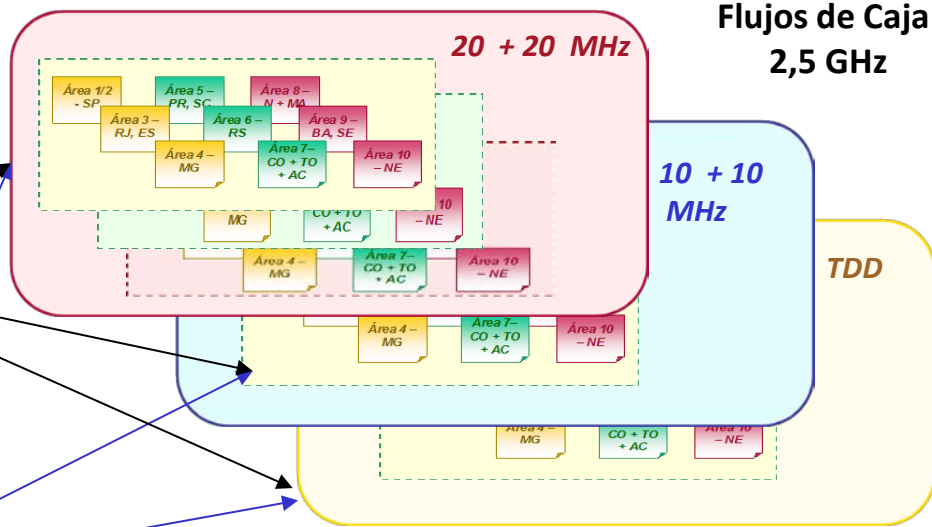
Flujos de Caja
2,5 GHz

20 + 20 MHz

Área 1/2 - SP
Área 5 – PR, SC
Área 8 – N + MA
Área 3 – RJ, ES
Área 6 – RS
Área 9 – BA, SE
Área 4 – MG
Área 7– CO + TO + AC
Área 10 – NE

MG
CO + TO + AC
10 – NE

Área 4 – MG
Área 7– CO + TO + AC
Área 10 – NE

10 + 10 MHz

Área 4 – MG
Área 7– CO + TO + AC
Área 10 – NE

TDD

Área 4 – MG
CO + TO + AC
Área 10 – NE